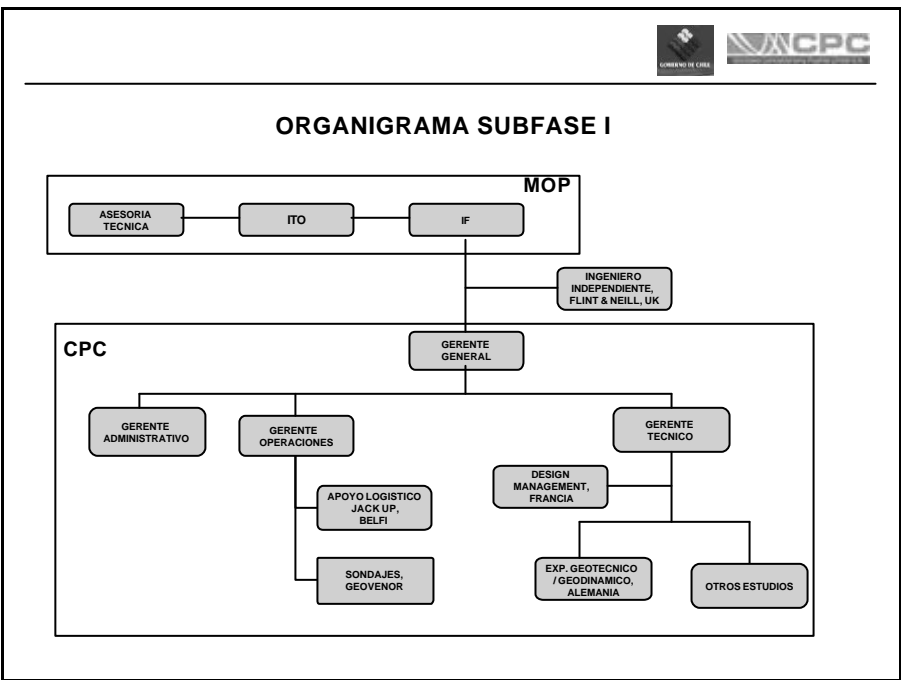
GOBIERNO DE CHILE

CPC

ORGANIGRAMA SUBFASE I

MOP

ASESORIA TECNICA

ITO

IF

INGENIERO INDEPENDIENTE, FLINT & NEILL, UK

CPC

GERENTE GENERAL

GERENTE ADMINISTRATIVO

GERENTE OPERACIONES

GERENTE TECNICO

DESIGN MANAGEMENT, FRANCIA

APOYO LOGISTICO JACK UP, BELFI

SONDAJES, GEOVENOR

EXP. GEOTECNICO / GEODINAMICO, ALEMANIA

OTROS ESTUDIOS